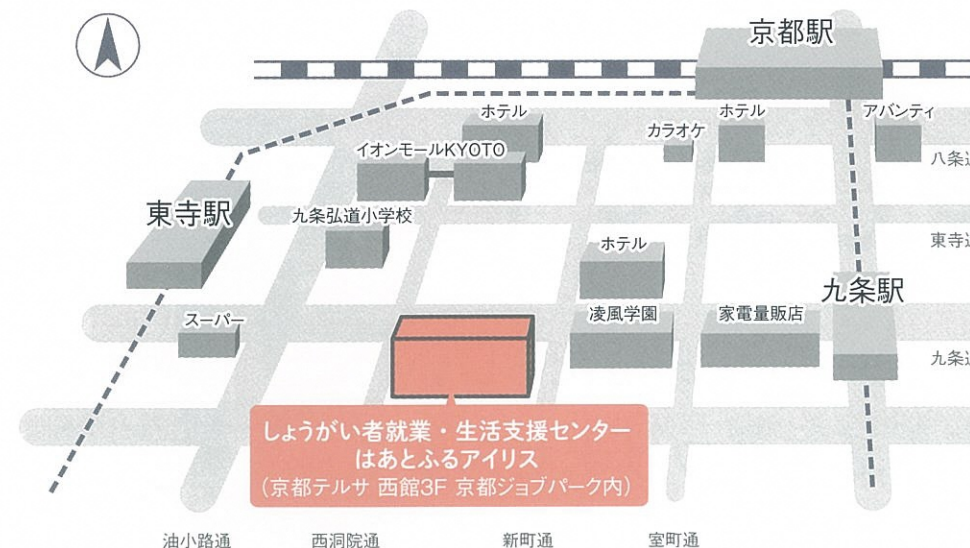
京都駅

ホテル

ホテル

アバンティ

カラオケ

イオンモールKYOTO

八条通

東寺駅

九条弘道小学校

東寺通

ホテル

九条駅

スーパー

凌風学園

家電量販店

九条通

しょうがい者就業・生活支援センター
はあとふるアイリス
(京都テルサ 西館3F 京都ジョブパーク内)

油小路通

西洞院通

新町通

室町通